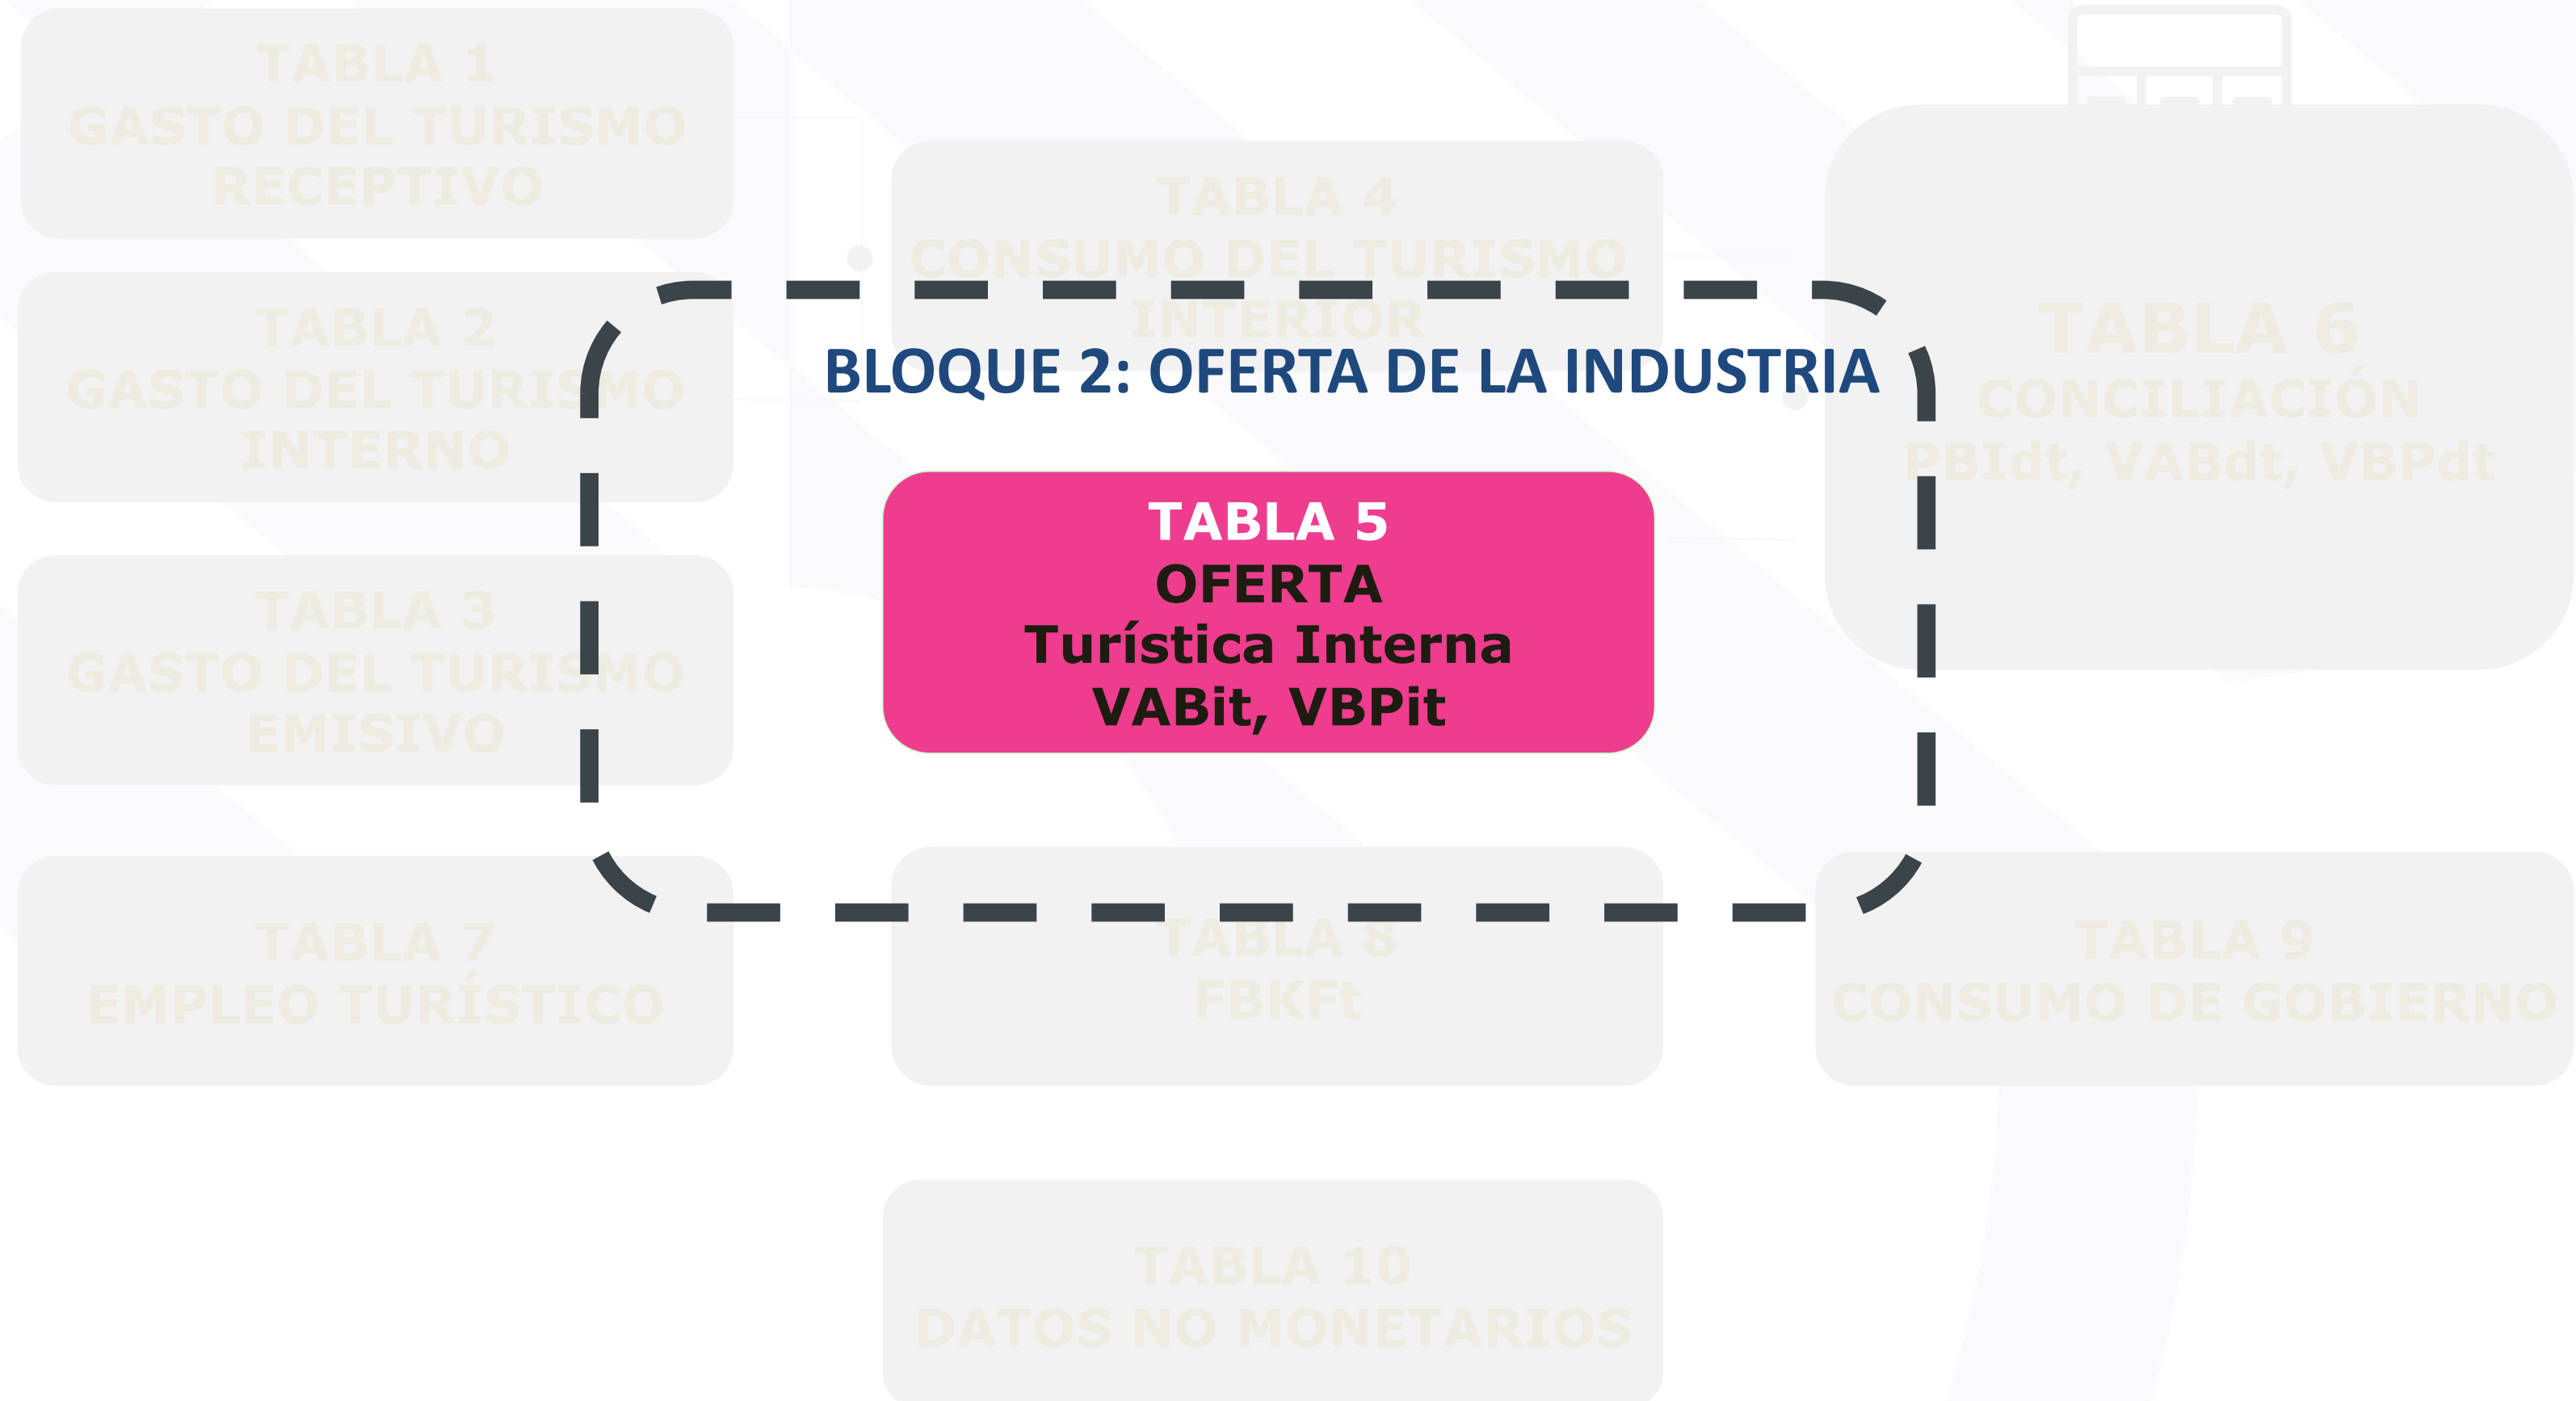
TABLA 1
GASTO DEL TURISMO RECEPTIVO

TABLA 2
GASTO DEL TURISMO INTERNO

TABLA 3
GASTO DEL TURISMO EMISIVO

TABLA 4
CONSUMO DEL TURISMO INTERIOR

BLOQUE 2: OFERTA DE LA INDUSTRIA

TABLA 5
OFERTA
Turística Interna
VABit, VBPit

TABLA 6
CONCILIACIÓN
PBIdt, VABdt, VBPdt

TABLA 7
EMPLEO TURÍSTICO

TABLA 8
FBKFt

TABLA 9
CONSUMO DE GOBIERNO

TABLA 10
DATOS NO MONETARIOS